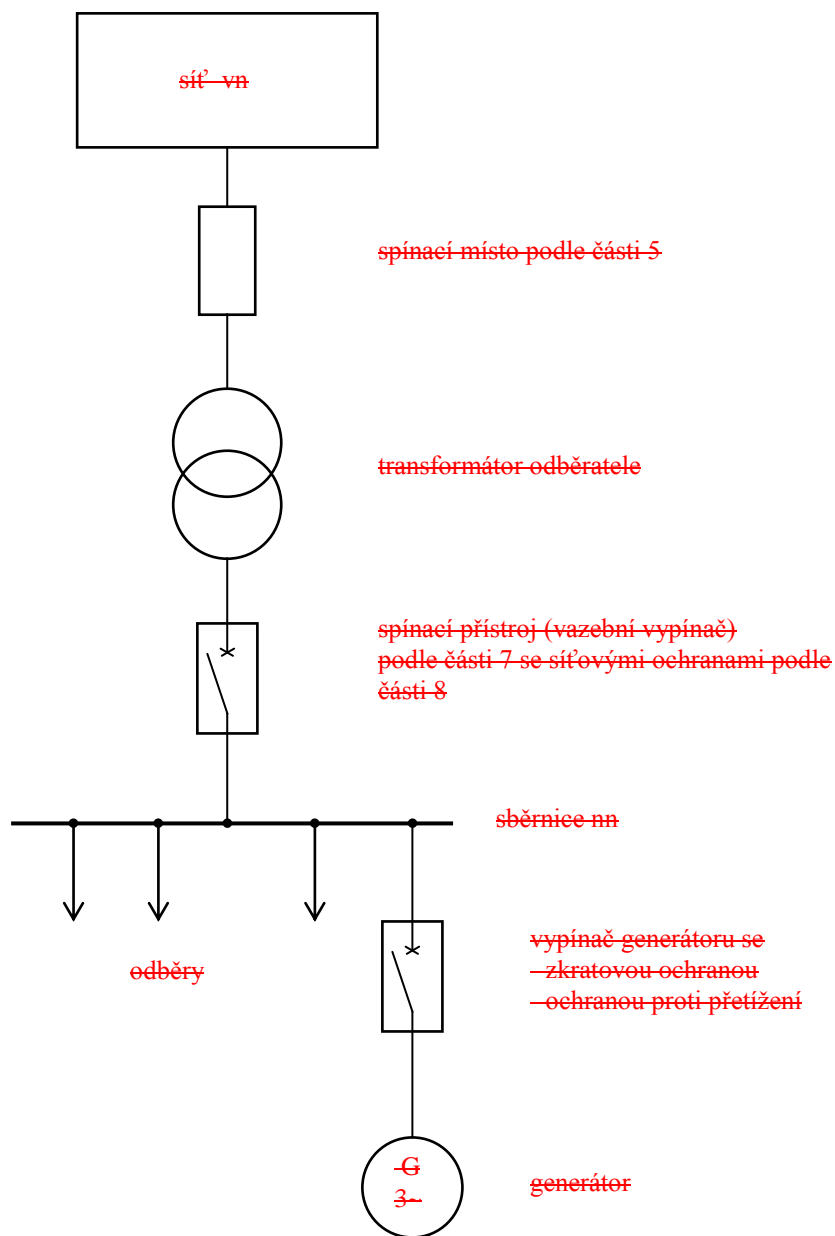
síť vn

spínací místo podle části 5

transformátor odběratele

spínací přístroj (vazební vypínač) podle části 7 se síťovými ochranami podle části 8

sběrnice nn

vypínač generátoru se
- zkratovou ochranou
- ochranou proti přetížení

odběry

G
3~

generátor